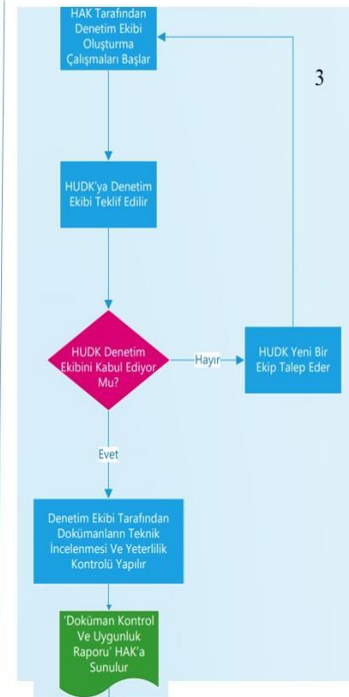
HAK Tarafından Denetim Ekibi Oluşturma Çalışmaları Başlar

3

HUDK'ya Denetim Ekibi Teklif Edilir

HUDK Denetim Ekibini Kabul Ediyor Mu?

Hayır

HUDK Yeni Bir Ekip Talep Eder

Evet

Denetim Ekibi Tarafından Dokümanların Teknik İncelenmesi Ve Yeterlilik Kontrolü Yapılır

'Doküman Kontrol Ve Uygunluk Raporu' HAK'a Sunulur